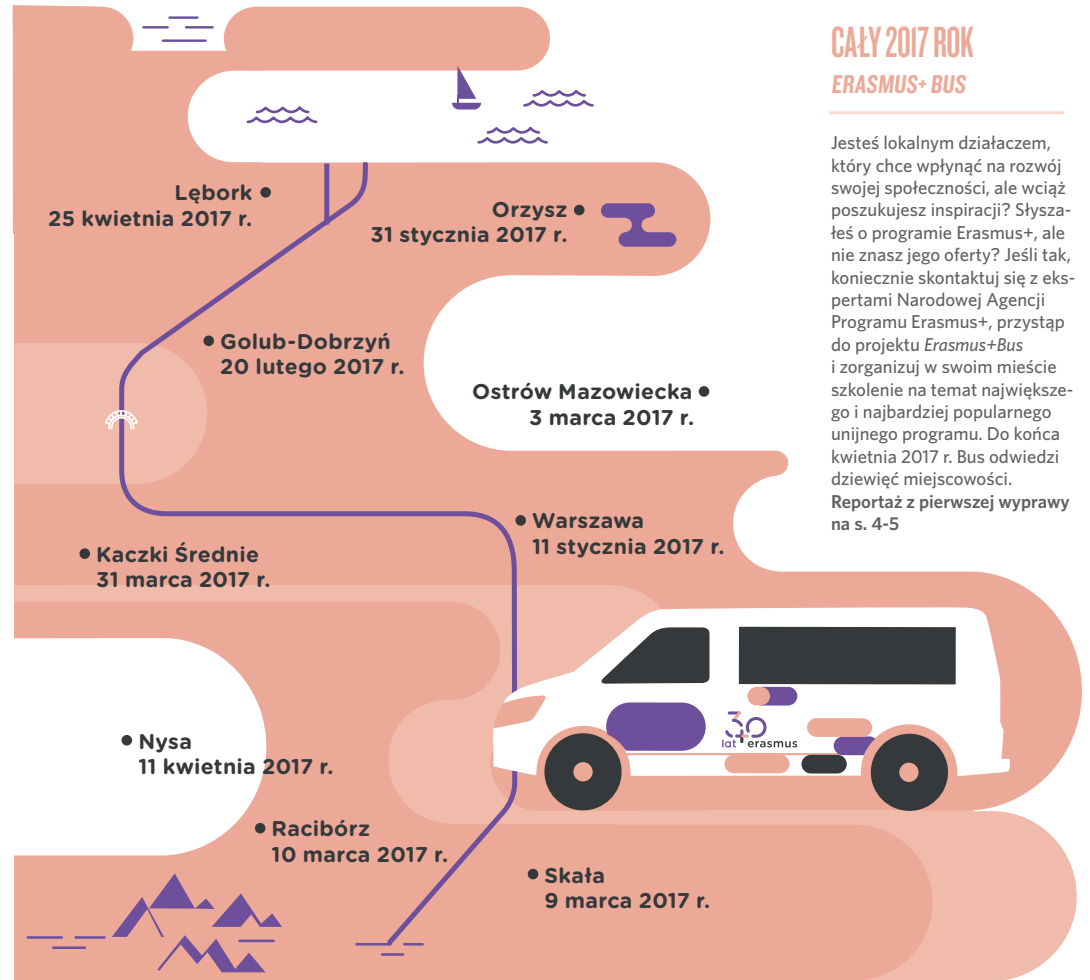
CAŁY 2017 ROK
ERASMUS+ BUS

Jesteś lokalnym działaczem, który chce wpłynąć na rozwój swojej społeczności, ale wciąż poszukujesz inspiracji? Słyszałeś o programie Erasmus+, ale nie znasz jego oferty? Jeśli tak, koniecznie skontaktuj się z ekspertami Narodowej Agencji Programu Erasmus+, przystąp do projektu Erasmus+Bus i zorganizuj w swoim mieście szkolenie na temat największego i najbardziej popularnego unijnego programu. Do końca kwietnia 2017 r. Bus odwiedzi dziewięć miejscowości.
Reportaż z pierwszej wyprawy na s. 4-5

Lębork
25 kwietnia 2017 r.

Orzysz
31 stycznia 2017 r.

Golub-Dobrzyń
20 lutego 2017 r.

Ostrów Mazowiecka
3 marca 2017 r.

Warszawa
11 stycznia 2017 r.

Kaczki Średnie
31 marca 2017 r.

Nysa
11 kwietnia 2017 r.

Racibórz
10 marca 2017 r.

Skała
9 marca 2017 r.

30 lat erasmus